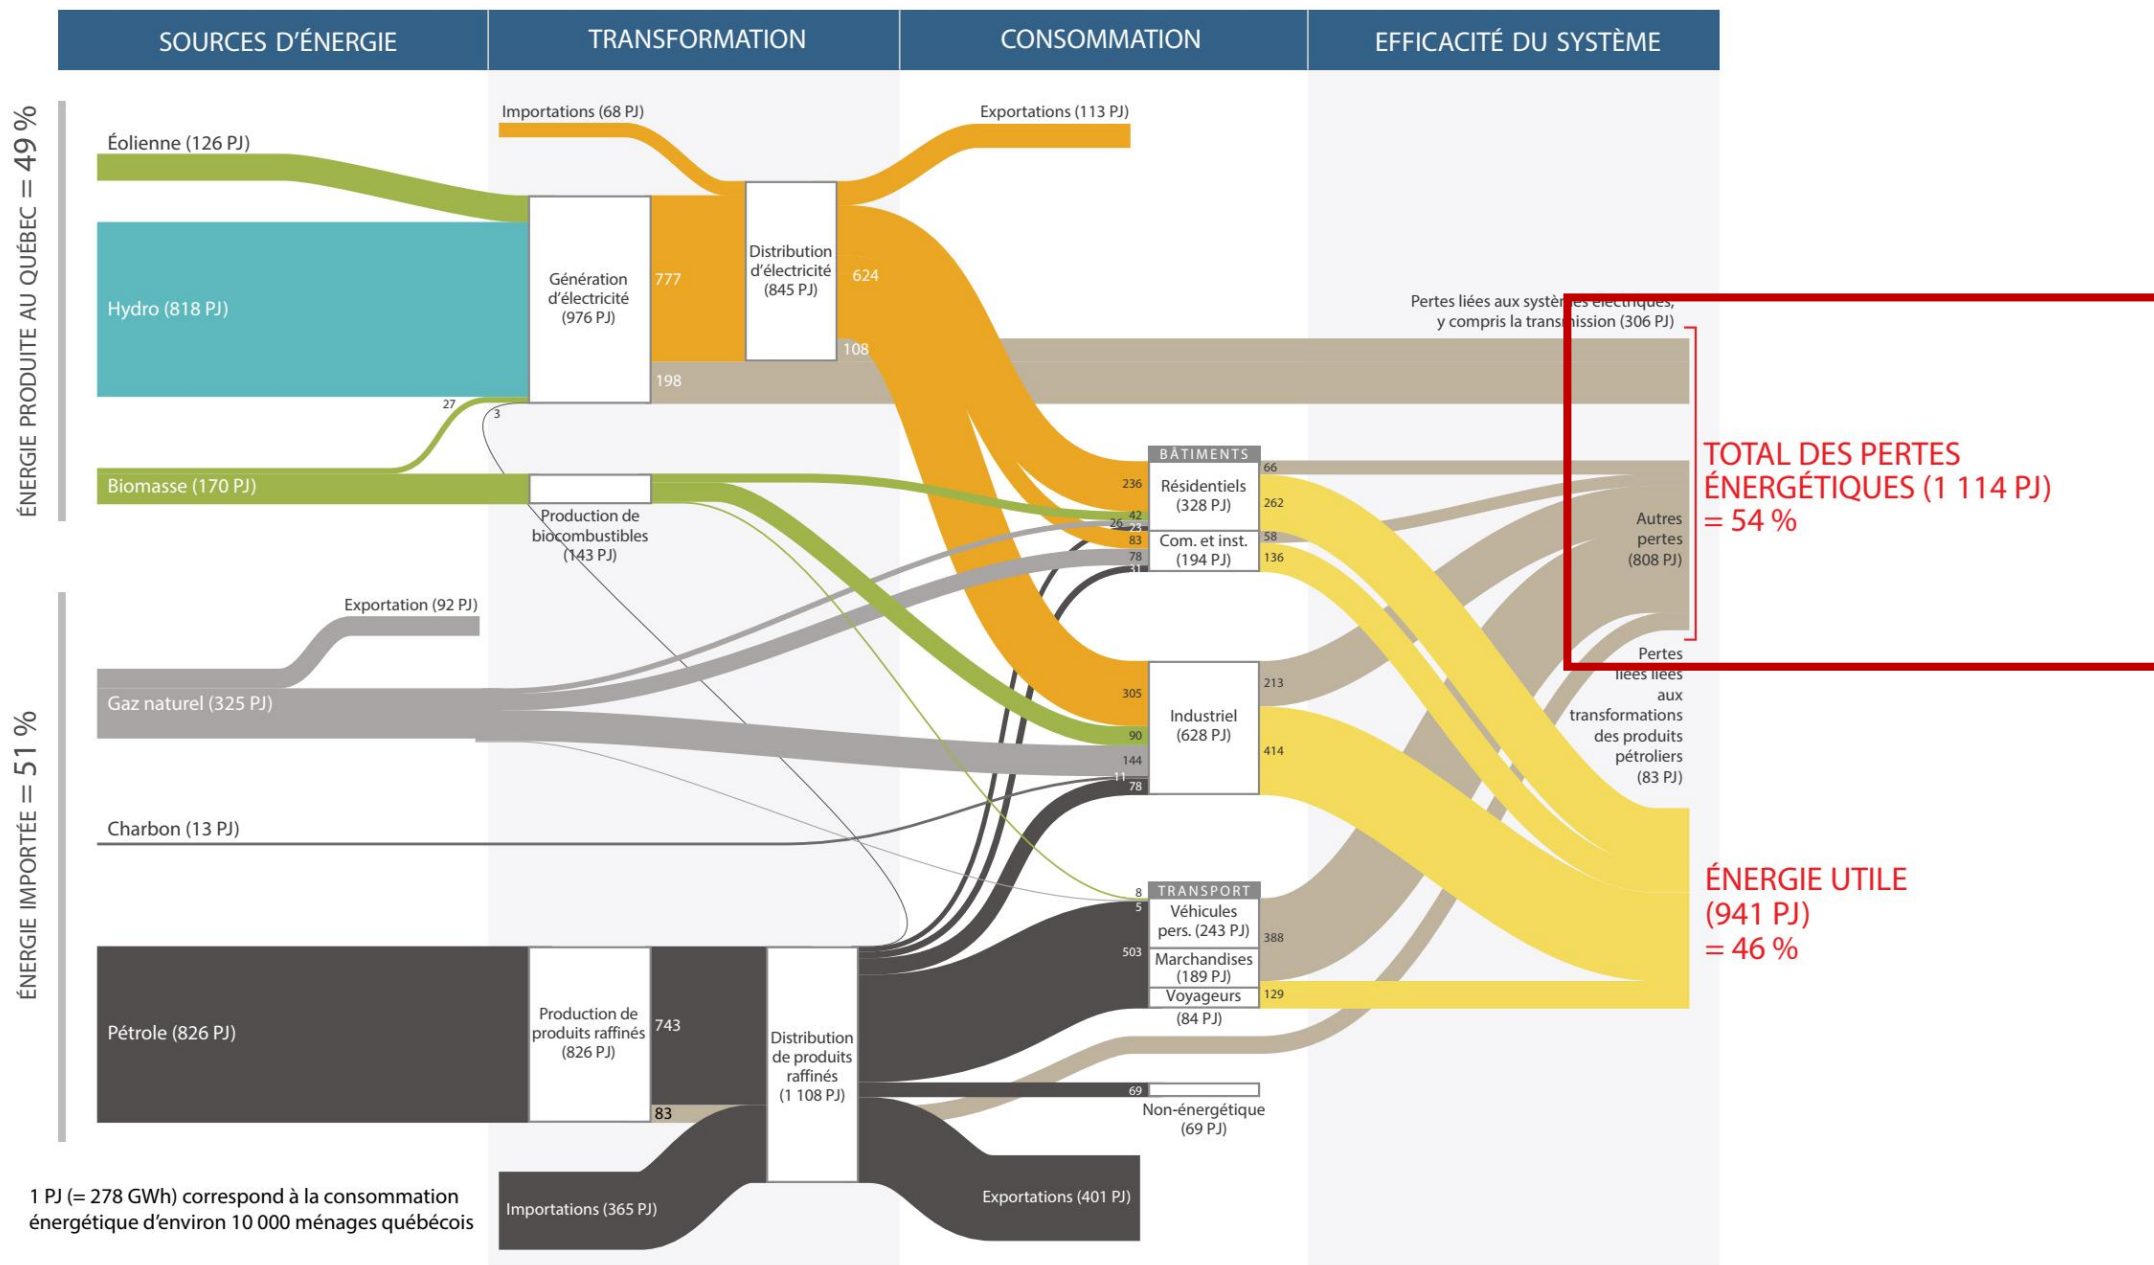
SOURCES D'ÉNERGIE

TRANSFORMATION

CONSOMMATION

EFFICACITÉ DU SYSTÈME

ÉNERGIE PRODUITE AU QUÉBEC = 49 %

Éolienne (126 PJ)

Hydro (818 PJ)

Biomasse (170 PJ)

27

3

Importations (68 PJ)

Génération d'électricité (976 PJ)

777

198

Distribution d'électricité (845 PJ)

624

108

Exportations (113 PJ)

Pertes liées aux systèmes électriques, y compris la transmission (306 PJ)

Production de biocombustibles (143 PJ)

ÉNERGIE IMPORTÉE = 51 %

Exportation (92 PJ)

Gaz naturel (325 PJ)

Charbon (13 PJ)

Pétrole (826 PJ)

Production de produits raffinés (826 PJ)

743

83

Distribution de produits raffinés (1 108 PJ)

Importations (365 PJ)

Exportations (401 PJ)

BÂTIMENTS

236

42

26

23

83

78

31

Résidentiels (328 PJ)

Com. et inst. (194 PJ)

66

262

58

136

305

90

144

11

78

Industriel (628 PJ)

213

414

TRANSPORT

8

5

503

Véhicules pers. (243 PJ)

Marchandises (189 PJ)

Voyageurs (84 PJ)

388

129

69

Non-énergétique (69 PJ)

Autres pertes (808 PJ)

Pertes liées aux transformations des produits pétroliers (83 PJ)

TOTAL DES PERTES ÉNERGÉTIQUES (1 114 PJ) = 54 %

ÉNERGIE UTILE (941 PJ) = 46 %

1 PJ (= 278 GWh) correspond à la consommation énergétique d'environ 10 000 ménages québécois